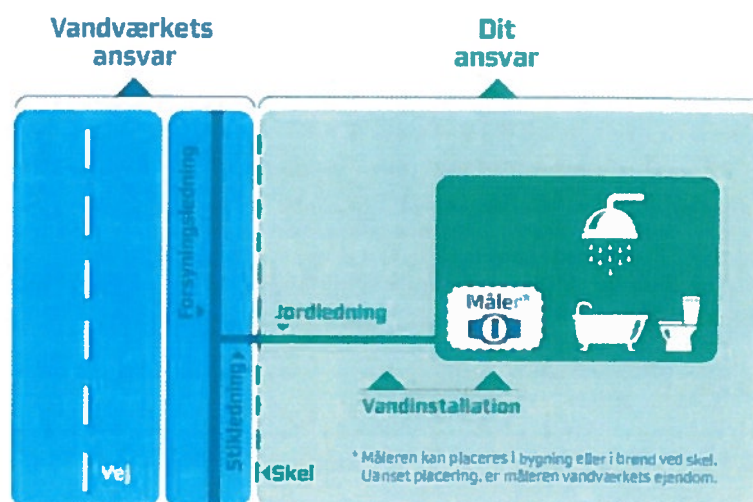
Vandværkets ansvar

Dit ansvar

Forsyningsledning

Jordledning

Måler*

Stikledning

Vandinstallation

Vej

Skel

* Måleren kan placeres i bygning eller i brønd ved skel. Uanset placering, er måleren vandværkets ejendom.